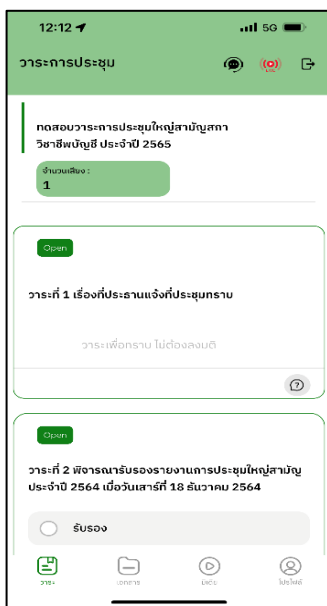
12:12

5G

วาระการประชุม

ทดสอบวาระการประชุมใหญ่สามัญสภาวิชาชีพบัญชี ประจำปี 2565

จำนวนเสียง :
1

Open

วาระที่ 1 เรื่องที่ประธานแจ้งที่ประชุมทราบ

วาระเพื่อทราบ ไม่ต้องลงมติ

Open

วาระที่ 2 พิจารณารับรองรายงานการประชุมใหญ่สามัญประจำปี 2564 เมื่อวันเสาร์ที่ 18 ธันวาคม 2564

รับรอง

วาระ

เอกสาร

มีเดีย

โปรไฟล์